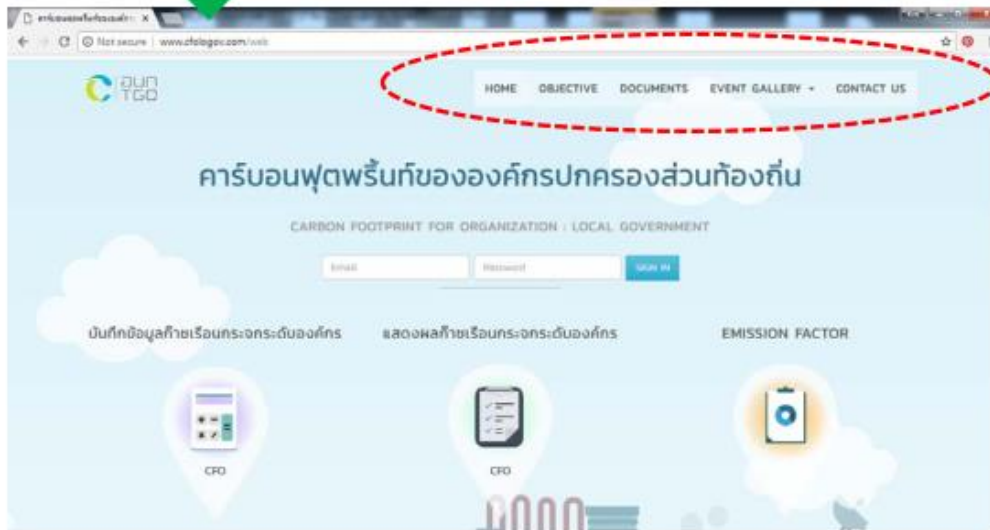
คาร์บอนฟุตพริ้นท์ของ... ×

Not secure | www.cfolocalgov.com/web

อบก TGO

HOME OBJECTIVE DOCUMENTS EVENT GALLERY CONTACT US

คาร์บอนฟุตพริ้นท์ขององค์กรปกครองส่วนท้องถิ่น

CARBON FOOTPRINT FOR ORGANIZATION : LOCAL GOVERNMENT

Email Password SIGN IN

บันทึกข้อมูลก๊าซเรือนกระจกระดับองค์กร

CFO

แสดงผลก๊าซเรือนกระจกระดับองค์กร

CFO

EMISSION FACTOR